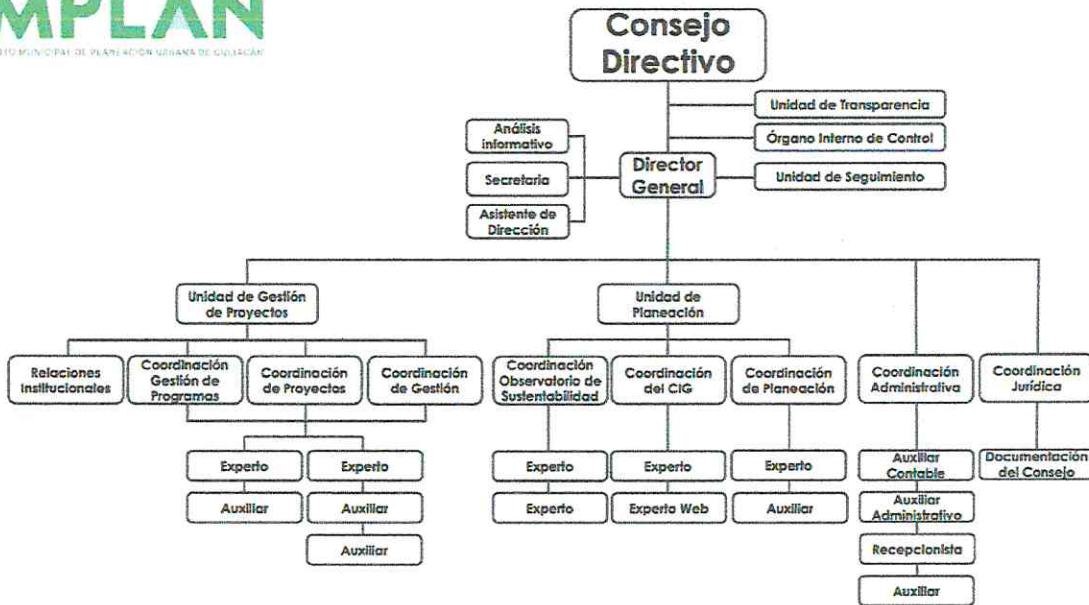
MPLAN
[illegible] MUNICIPAL DE PLANEACIÓN URBANA DE CULIACÁN

Consejo Directivo

Unidad de Transparencia

Órgano Interno de Control

Análisis informativo

Secretaria

Asistente de Dirección

Director General

Unidad de Seguimiento

Unidad de Gestión de Proyectos

Unidad de Planeación

Relaciones Institucionales

Coordinación Gestión de Programas

Coordinación de Proyectos

Coordinación de Gestión

Coordinación Observatorio de Sustentabilidad

Coordinación del CIG

Coordinación de Planeación

Coordinación Administrativa

Coordinación Jurídica

Experto

Experto

Auxiliar

Auxiliar

Auxiliar

Experto

Experto

Experto

Experto

Experto Web

Auxiliar

Auxiliar Contable

Auxiliar Administrativo

Recepcionista

Auxiliar

Documentación del Consejo